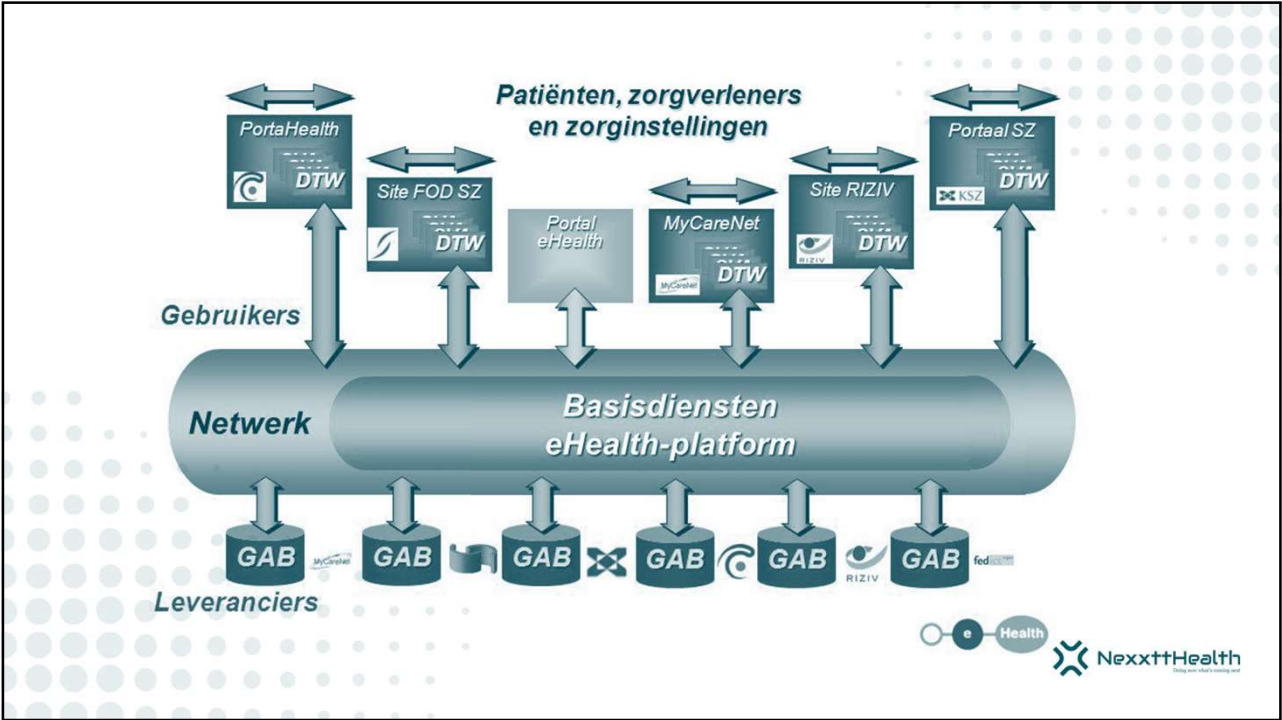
Patiënten, zorgverleners en zorginstellingen

PortaHealth
DTW

Site FOD SZ
DTW

Portal eHealth

MyCareNet
DTW
MyCareNet

Site RIZIV
DTW
RIZIV

Portaal SZ
DTW
KSZ

Gebruikers

Netwerk

Basisdiensten eHealth-platform

GAB
MyCareNet
GAB
GAB
GAB
GAB
RIZIV
GAB
fed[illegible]

Leveranciers

e Health

NexxtHealth
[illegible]